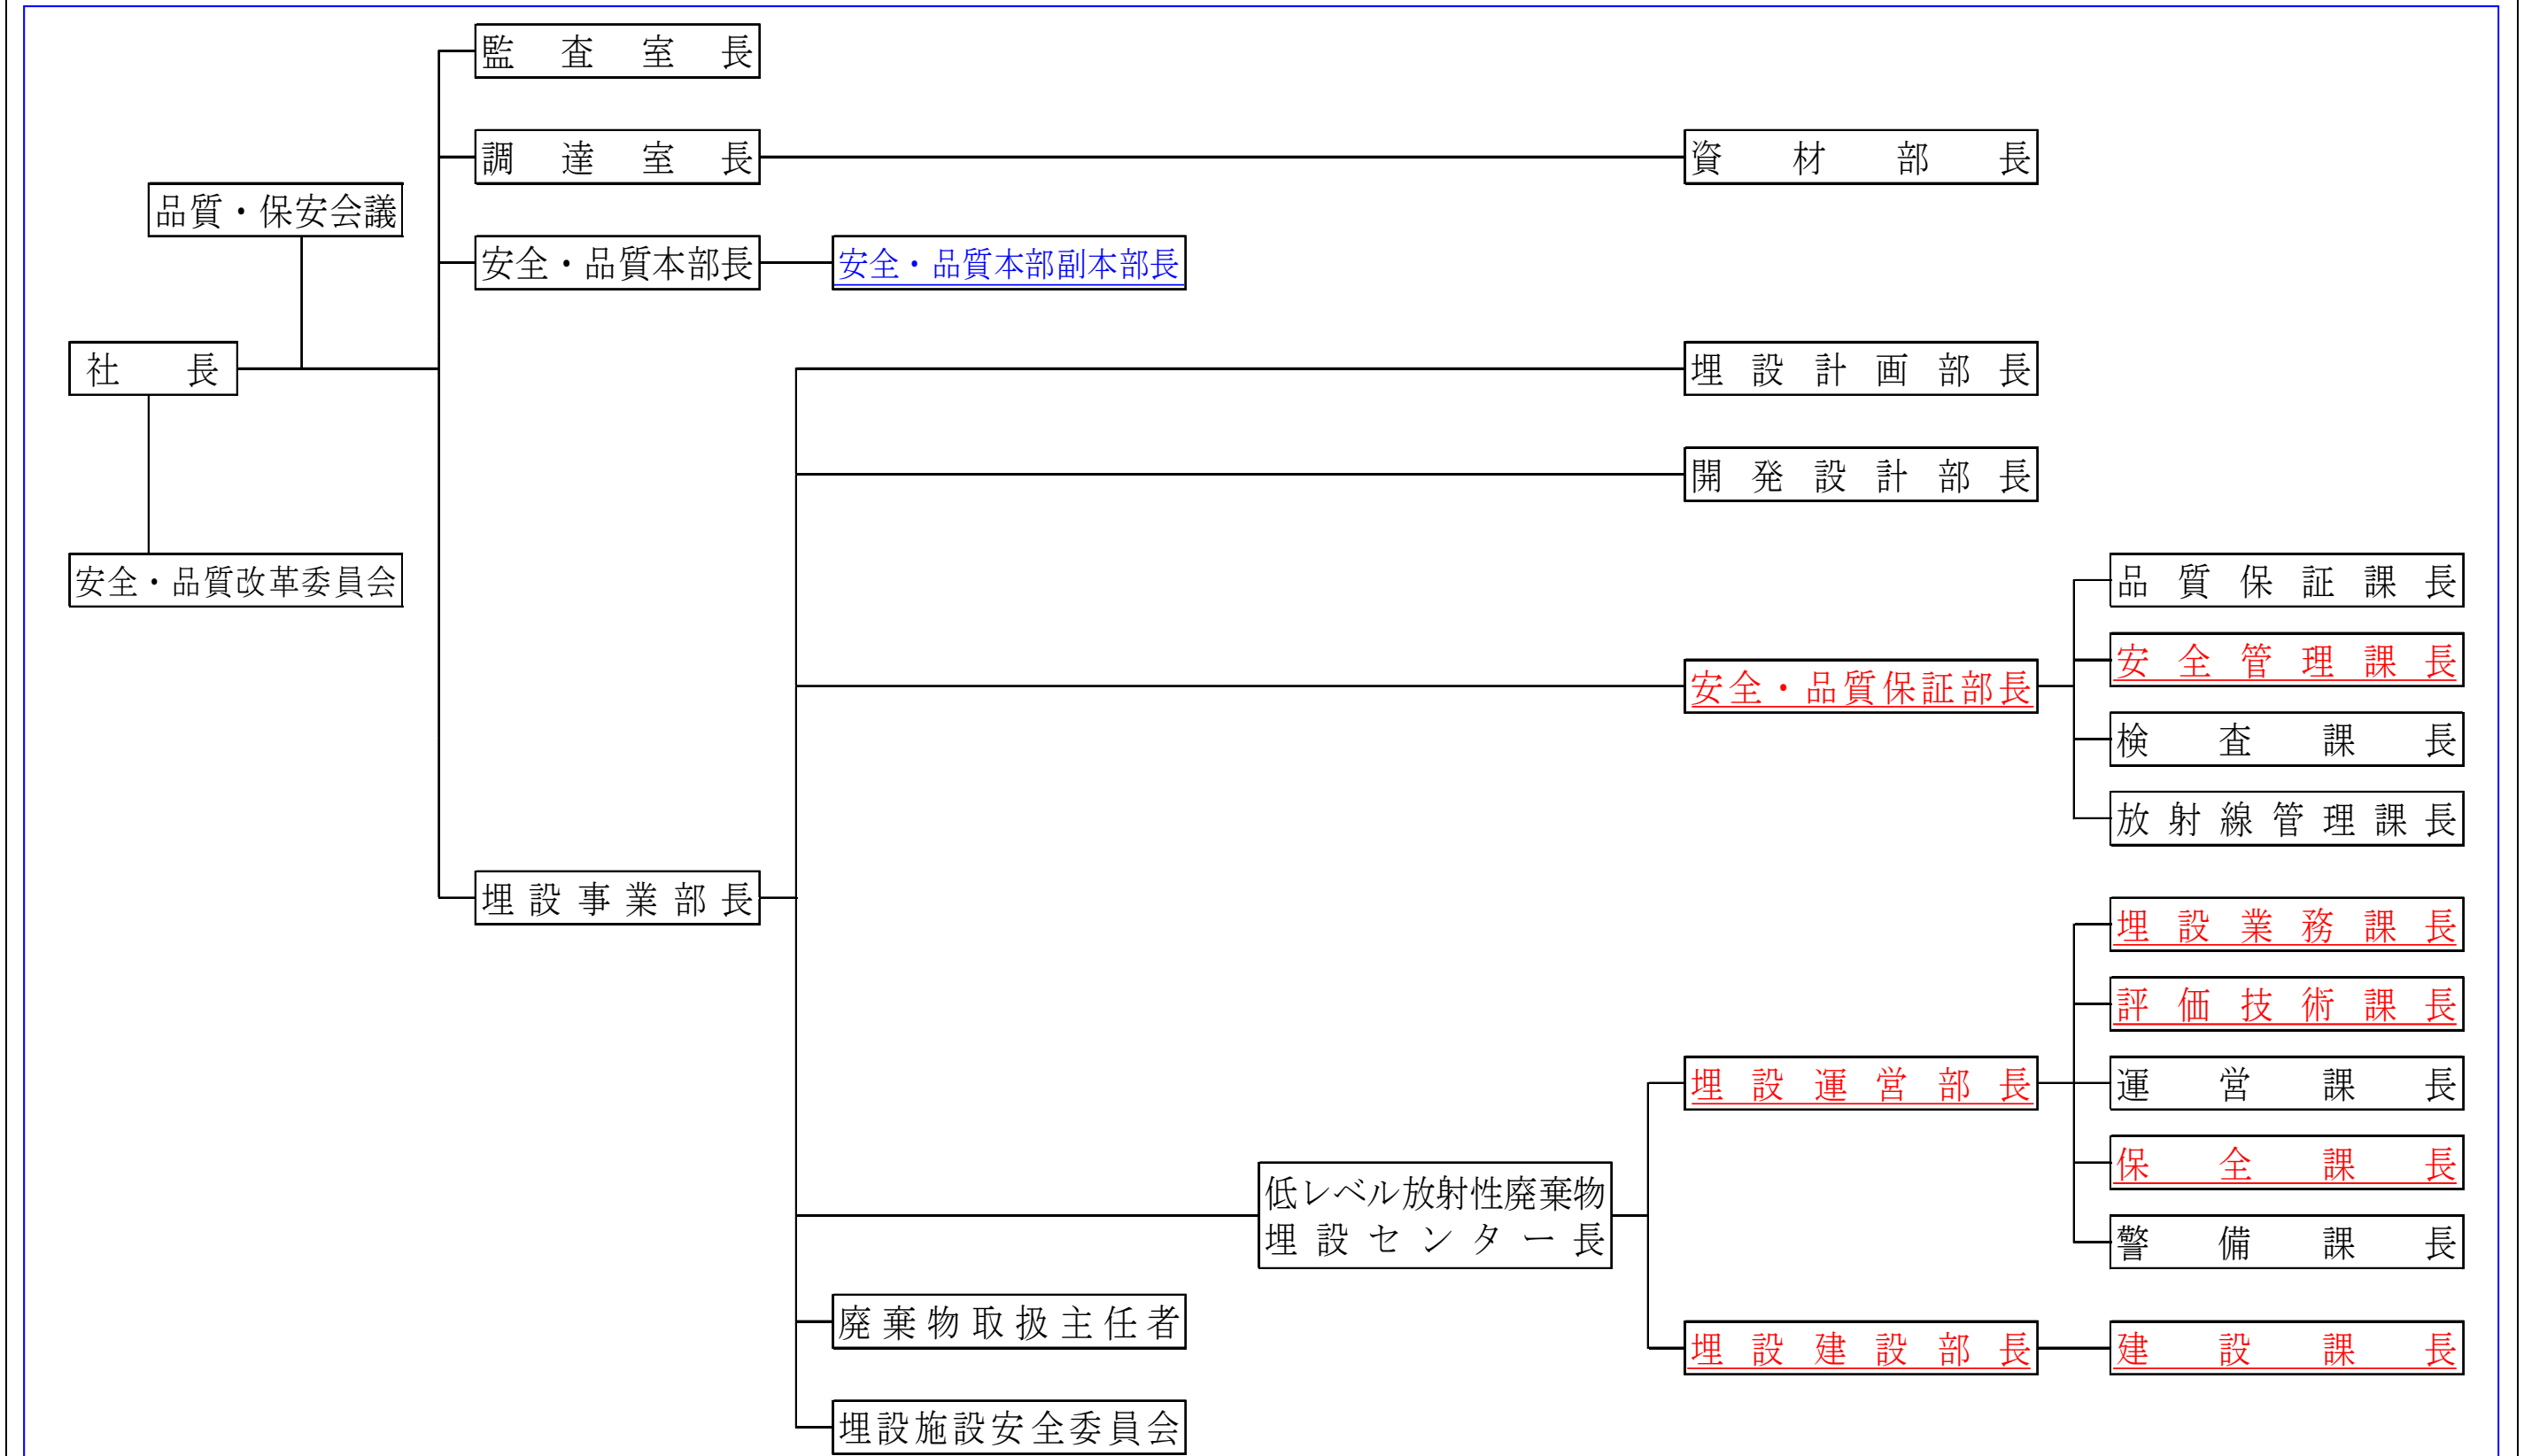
監　査　室　長
調　達　室　長
資　材　部　長
品質・保安会議
安全・品質本部長
安全・品質本部副本部長
社　長
埋 設 計 画 部 長
開 発 設 計 部 長
安全・品質改革委員会
品 質 保 証 課 長
安 全 管 理 課 長
安全・品質保証部長
検　査　課　長
放 射 線 管 理 課 長
埋 設 事 業 部 長
埋 設 業 務 課 長
評 価 技 術 課 長
埋 設 運 営 部 長
運　営　課　長
保　全　課　長
低レベル放射性廃棄物
埋 設 セ ン タ ー 長
警　備　課　長
廃 棄 物 取 扱 主 任 者
埋 設 建 設 部 長
建　設　課　長
埋設施設安全委員会